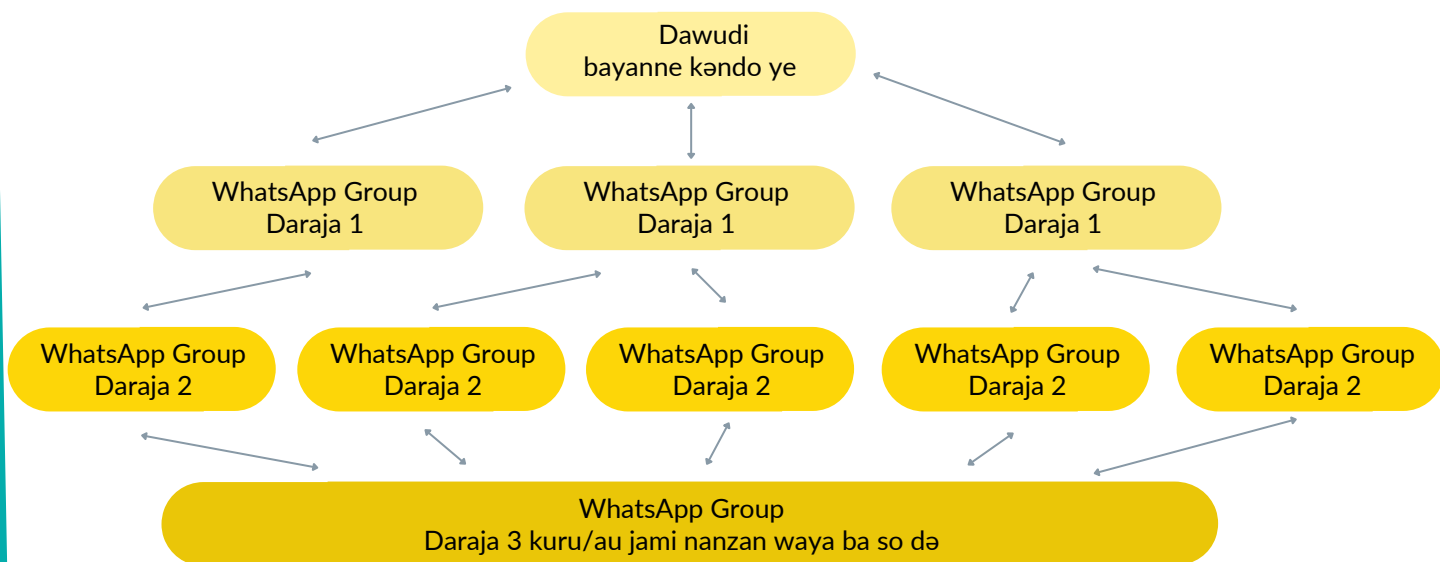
Dawudi
bayanne kəndo ye

WhatsApp Group
Daraja 1

WhatsApp Group
Daraja 1

WhatsApp Group
Daraja 1

WhatsApp Group
Daraja 2

WhatsApp Group
Daraja 2

WhatsApp Group
Daraja 2

WhatsApp Group
Daraja 2

WhatsApp Group
Daraja 2

WhatsApp Group
Daraja 3 kuru/au jami nanzan waya ba so də